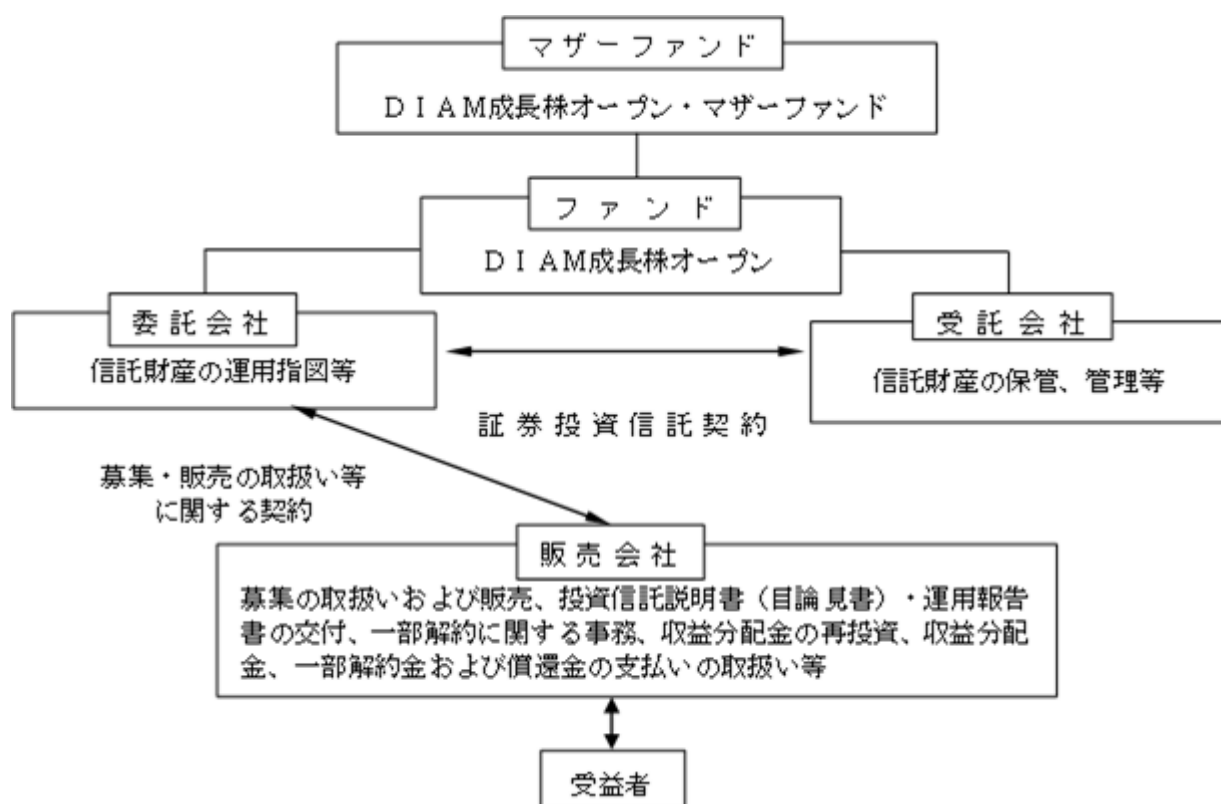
マザーファンド

ＤＩＡＭ成長株オープン・マザーファンド

ファンド

ＤＩＡＭ成長株オープン

委託会社

信託財産の運用指図等

受託会社

信託財産の保管、管理等

証券投資信託契約

募集・販売の取扱い等に関する契約

販売会社

募集の取扱いおよび販売、投資信託説明書（目論見書）・運用報告書の交付、一部解約に関する事務、収益分配金の再投資、収益分配金、一部解約金および償還金の支払いの取扱い等

受益者